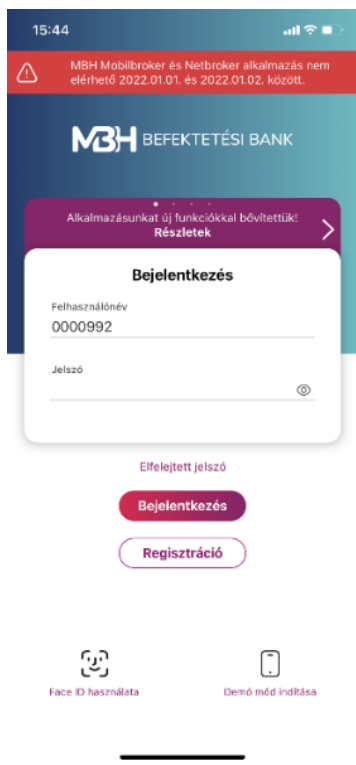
15:44

MBH Mobilbroker és Netbroker alkalmazás nem elérhető 2022.01.01. és 2022.01.02. között.

MBH BEFEKTETÉSI BANK

Alkalmazásunkat új funkciókkal bővítettük!
Részletek

Bejelentkezés

Felhasználónév
0000992

Jelszó

Elfelejtett jelszó

Bejelentkezés

Regisztráció

Face ID használata

Demó mód indítása